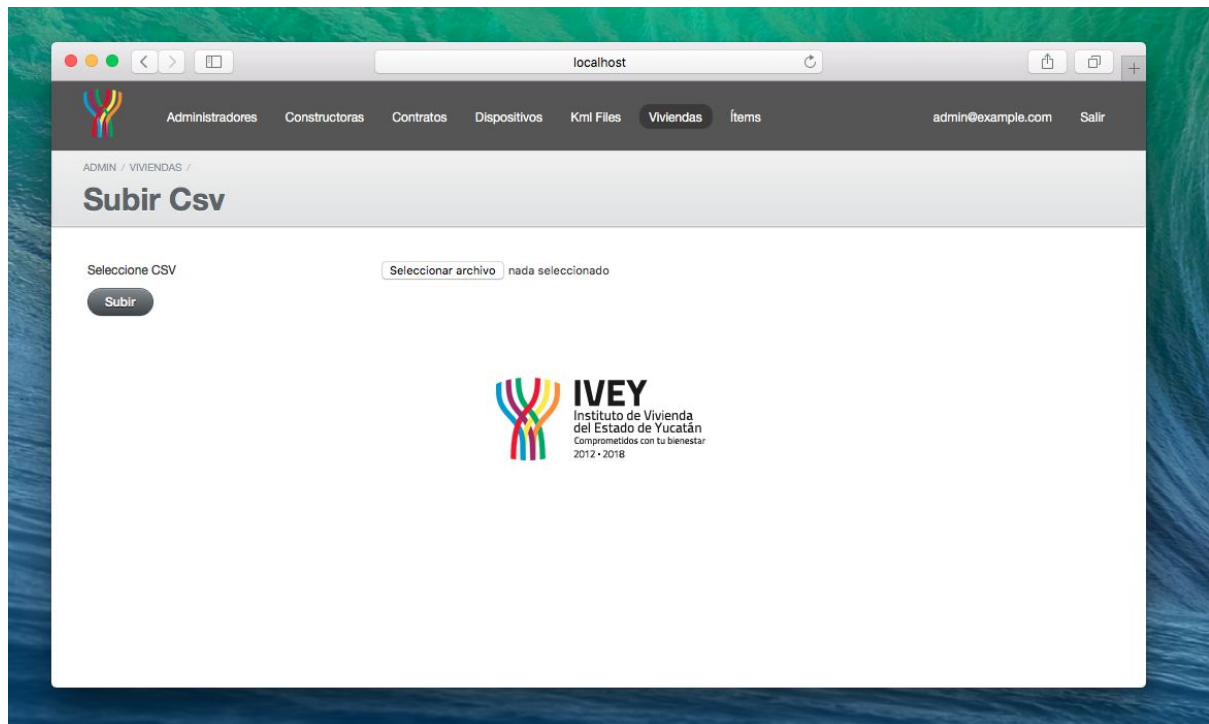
localhost

Administradores Constructoras Contratos Dispositivos Kml Files Viviendas Ítems admin@example.com Salir

ADMIN / VIVIENDAS /

Subir Csv

Seleccione CSV

Seleccionar archivo nada seleccionado

Subir

IVEY
Instituto de Vivienda del Estado de Yucatán
Comprometidos con tu bienestar
2012 • 2018